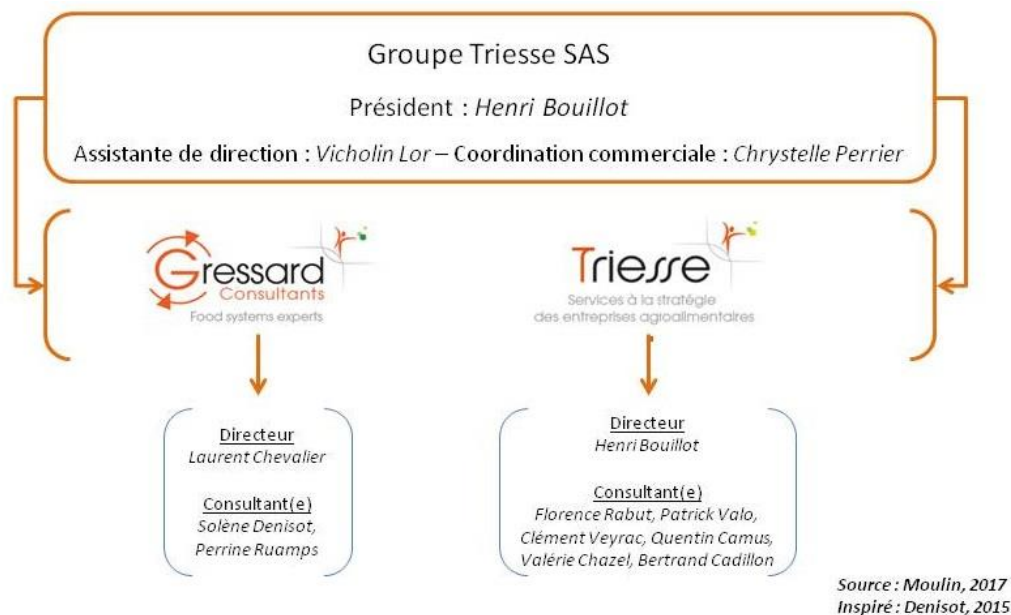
Groupe Triesse SAS

Président : Henri Bouillot

Assistante de direction : Vicholin Lor – Coordination commerciale : Chrystelle Perrier

Gressard Consultants
Food systems experts

Triesse
Services à la stratégie des entreprises agroalimentaires

Directeur
Laurent Chevalier

Consultant(e)
Solène Denisot, Perrine Ruamps

Directeur
Henri Bouillot

Consultant(e)
Florence Rabut, Patrick Valo, Clément Veyrac, Quentin Camus, Valérie Chazel, Bertrand Cadillon

Source : Moulin, 2017
Inspiré : Denisot, 2015